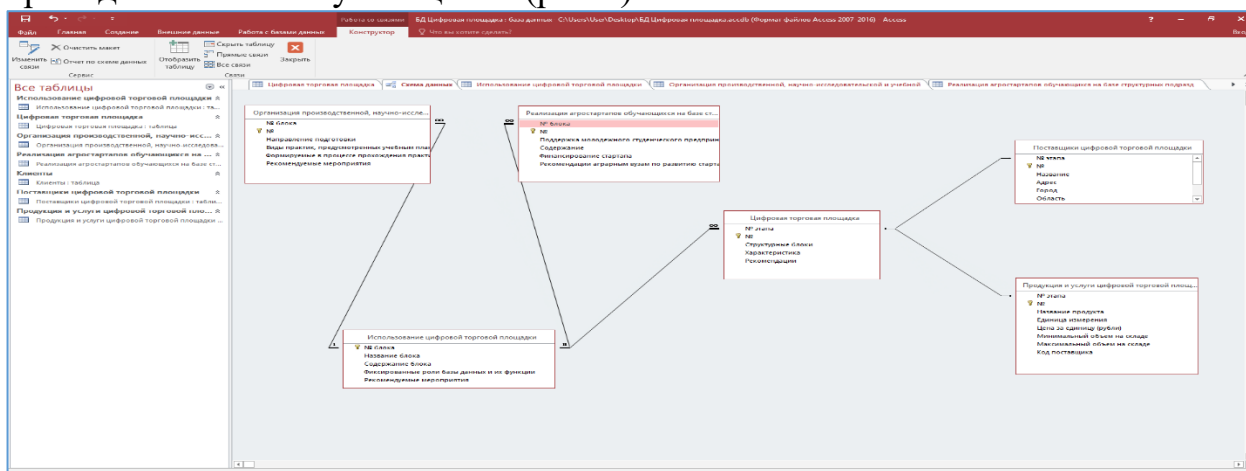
Файл Главная Создание Внешние данные Работа с базами данных Конструктор Что вы хотите сделать?

Работа со связями БД Цифровая площадка : база данных- C:\Users\User\Desktop\БД Цифровая площадка.accdb (Формат файлов Access 2007- 2016) Access

Изменить связи
Очистить макет
Отчет по схеме данных
Сервис
Отобразить таблицу
Скрыть таблицу
Прямые связи
Все связи
Закрыть
Связи

Все таблицы
Использование цифровой торговой площадки
Использование цифровой торговой площадки : та...
Цифровая торговая площадка
Цифровая торговая площадка : таблица
Организация производственной, научно-исс...
Организация производственной, научно-исследова...
Реализация агростартапов обучающегося на ...
Реализация агростартапов обучающихся на базе ст...
Клиенты
Клиенты : таблица
Поставщики цифровой торговой площадки
Поставщики цифровой торговой площадки : табли...
Продукция и услуги цифровой торговой пло...
Продукция и услуги цифровой торговой площадки

Цифровая торговая площадка | Схема данных | Использование цифровой торговой площадки | Организация производственной, научно-исследовательской и учебной | Реализация агростартапов обучающихся на базе структурных подразд

Организация производственной, научно-иссле...
№ блока
№
Направление подготовки
Виды практик, предусмотренные учебным пла
Формируемые в процессе прохождения практ
Рекомендуемые мероприятия

Реализация агростартапов обучающихся на базе ст...
№ блока
№
Поддержка молодежного студенческого предприн
Содержание
Финансирование стартапа
Рекомендации аграрным вузам по развитию старта

Поставщики цифровой торговой площадки
№ этапа
№
Название
Адрес
Город
Область

Цифровая торговая площадка
№ этапа
№
Структурные блоки
Характеристика
Рекомендации

Продукция и услуги цифровой торговой площад...
№ этапа
№
Название продукта
Единица измерения
Цена за единицу (рубли)
Минимальный объем на складе
Максимальный объем на складе
Код поставщика

Использование цифровой торговой площадки
№ блока
Название блока
Содержание блока
Фиксированные роли базы данных и их функции
Рекомендуемые мероприятия